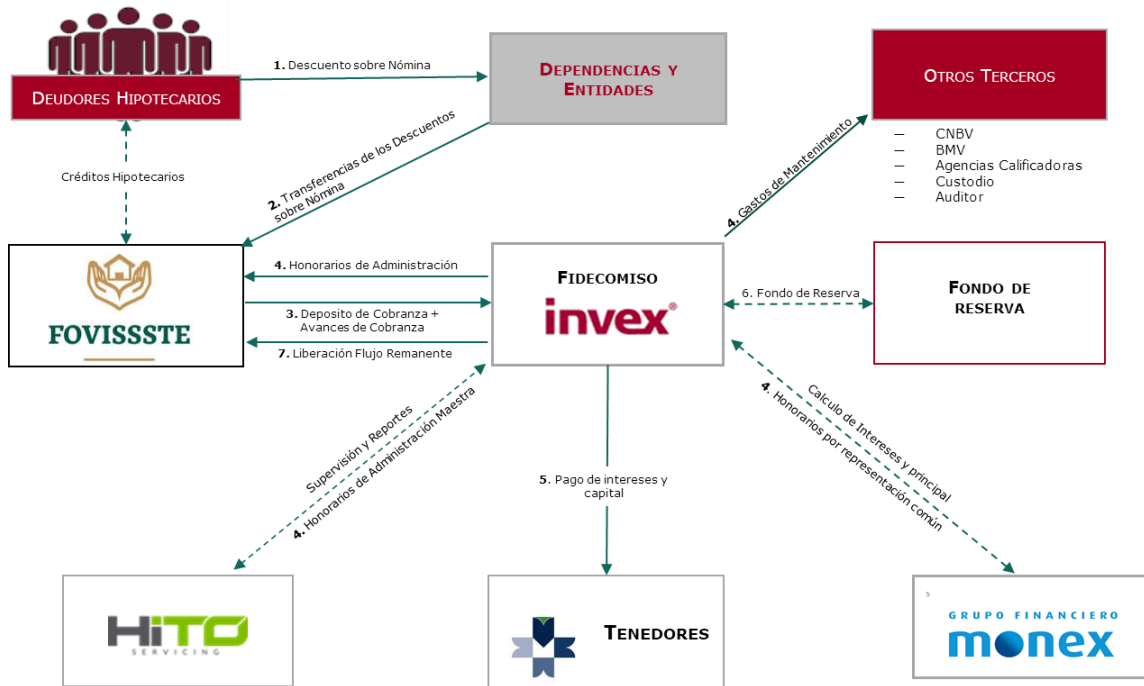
Deudores Hipotecarios

1. Descuento sobre Nómina

Dependencias y Entidades

Otros Terceros

– CNBV
– BMV
– Agencias Calificadoras
– Custodio
– Auditor

Créditos Hipotecarios

2. Transferencias de los Descuentos sobre Nómina

4. Gastos de Mantenimiento

FOVISSSTE

4. Honorarios de Administración

3. Deposito de Cobranza + Avances de Cobranza

7. Liberación Flujo Remanente

Fideicomiso

invex

6. Fondo de Reserva

Fondo de reserva

Supervisión y Reportes
4. Honorarios de Administración Maestra

5. Pago de intereses y capital

Calculo de Intereses y principal
4. Honoraros por representación común

HiTO SERVICING

Tenedores

GRUPO FINANCIERO
monex